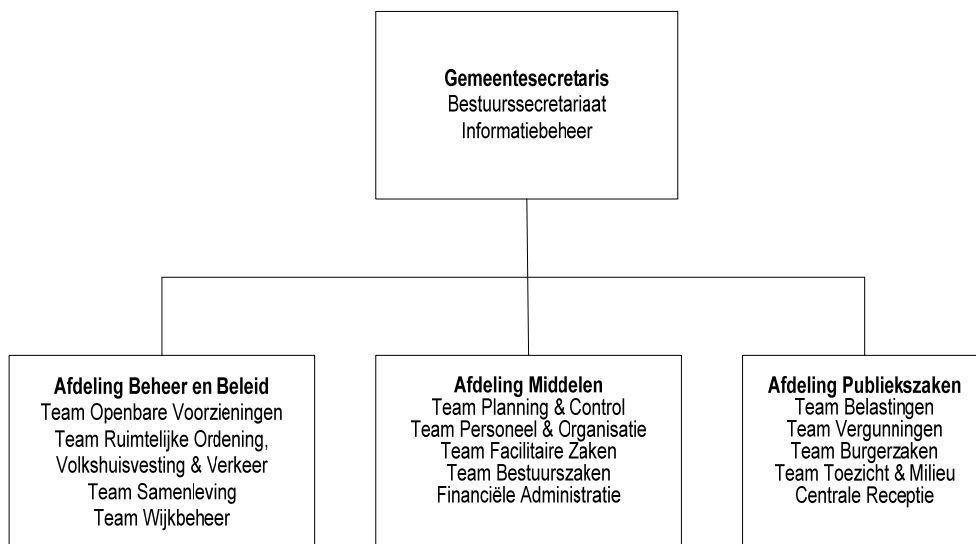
**Gemeentesecretaris**
Bestuurssecretariaat
Informatiebeheer

**Afdeling Beheer en Beleid**
Team Openbare Voorzieningen
Team Ruimtelijke Ordening, Volkshuisvesting & Verkeer
Team Samenleving
Team Wijkbeheer

**Afdeling Middelen**
Team Planning & Control
Team Personeel & Organisatie
Team Facilitaire Zaken
Team Bestuurszaken
Financiële Administratie

**Afdeling Publiekszaken**
Team Belastingen
Team Vergunningen
Team Burgerzaken
Team Toezicht & Milieu
Centrale Receptie